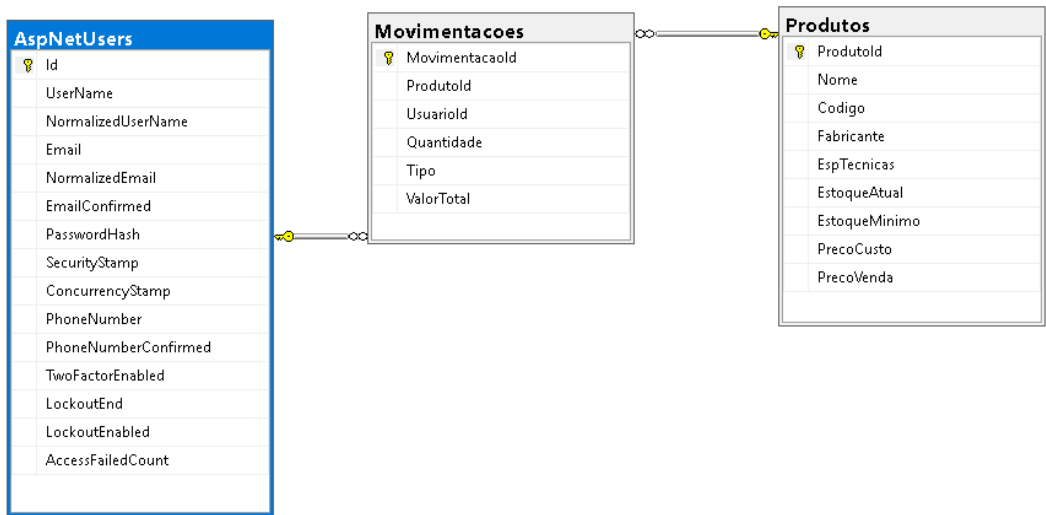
AspNetUsers

Id
UserName
NormalizedUserName
Email
NormalizedEmail
EmailConfirmed
PasswordHash
SecurityStamp
ConcurrencyStamp
PhoneNumber
PhoneNumberConfirmed
TwoFactorEnabled
LockoutEnd
LockoutEnabled
AccessFailedCount

Movimentacoes

MovimentacaoId
ProdutoId
UsuarioId
Quantidade
Tipo
ValorTotal

Produtos

ProdutoId
Nome
Codigo
Fabricante
EspTecnicas
EstoqueAtual
EstoqueMinimo
PrecoCusto
PrecoVenda